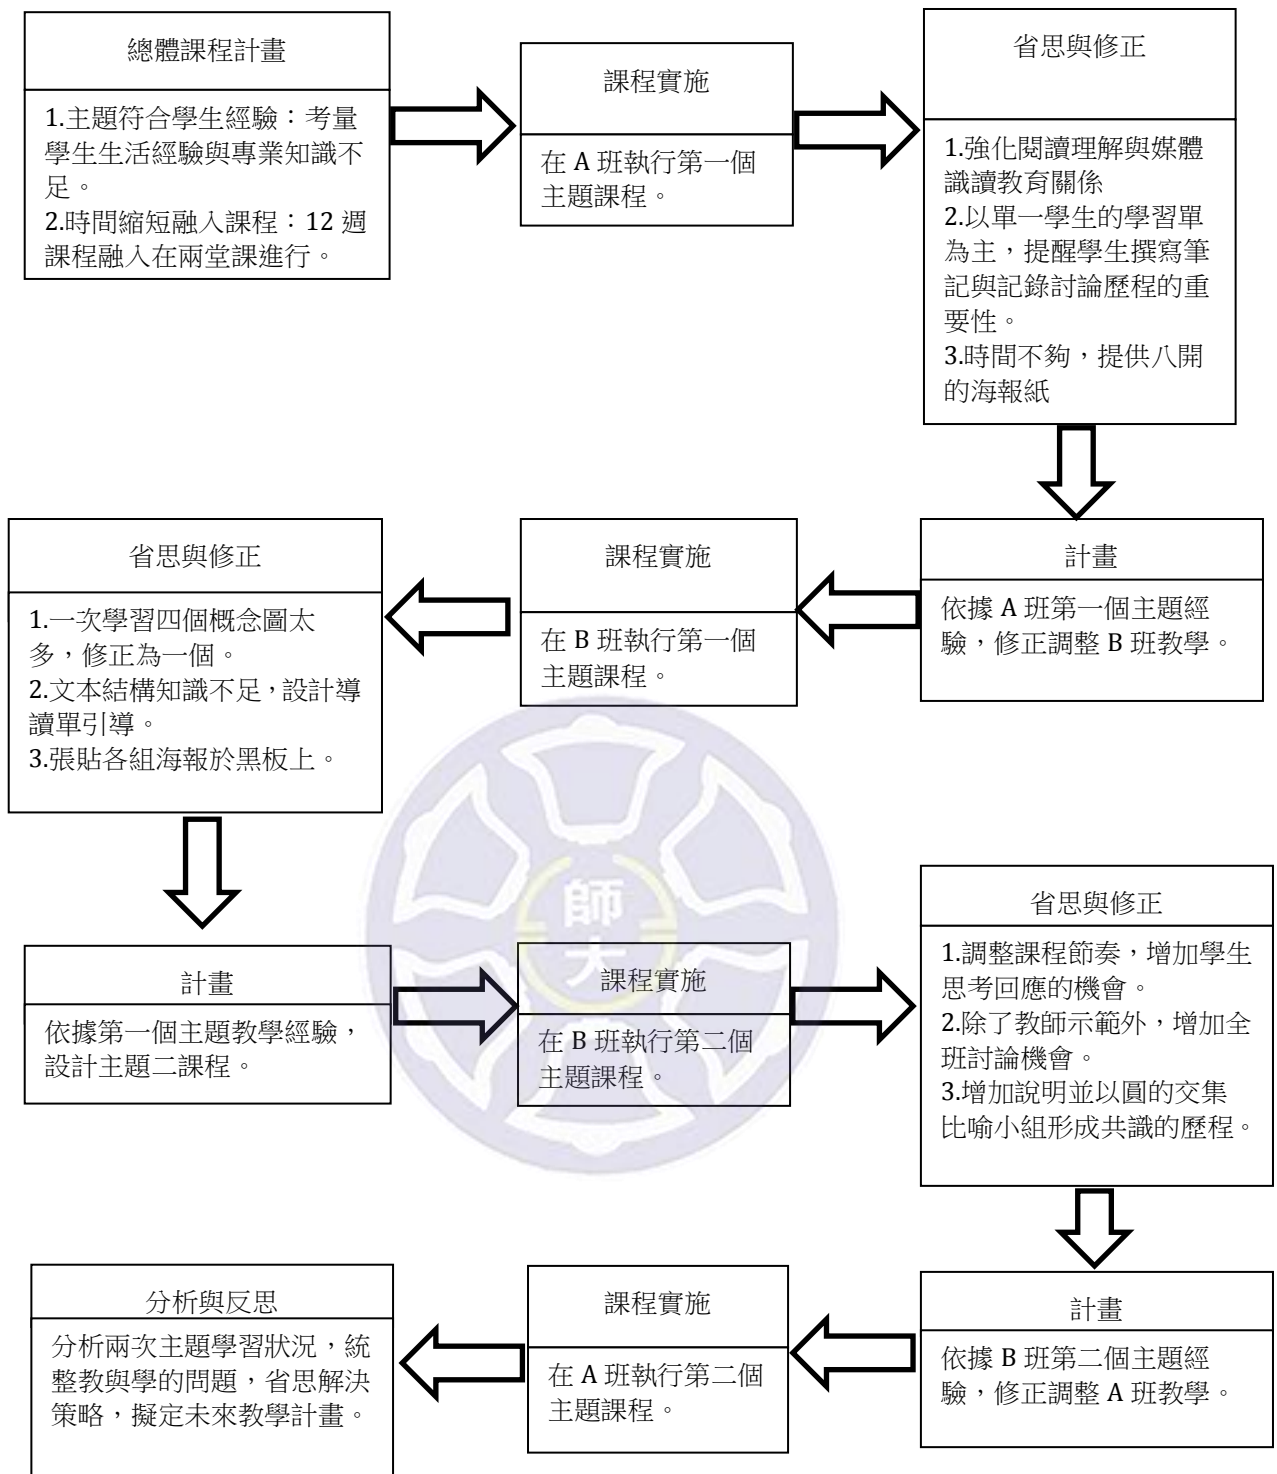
總體課程計畫

1.主題符合學生經驗：考量學生生活經驗與專業知識不足。
2.時間縮短融入課程：12 週課程融入在兩堂課進行。

課程實施

在 A 班執行第一個主題課程。

省思與修正

1.強化閱讀理解與媒體識讀教育關係
2.以單一學生的學習單為主，提醒學生撰寫筆記與記錄討論歷程的重要性。
3.時間不夠，提供八開的海報紙

計畫

依據 A 班第一個主題經驗，修正調整 B 班教學。

課程實施

在 B 班執行第一個主題課程。

省思與修正

1.一次學習四個概念圖太多，修正為一個。
2.文本結構知識不足，設計導讀單引導。
3.張貼各組海報於黑板上。

計畫

依據第一個主題教學經驗，設計主題二課程。

課程實施

在 B 班執行第二個主題課程。

省思與修正

1.調整課程節奏，增加學生思考回應的機會。
2.除了教師示範外，增加全班討論機會。
3.增加說明並以圓的交集比喻小組形成共識的歷程。

計畫

依據 B 班第二個主題經驗，修正調整 A 班教學。

課程實施

在 A 班執行第二個主題課程。

分析與反思

分析兩次主題學習狀況，統整教與學的問題，省思解決策略，擬定未來教學計畫。

師大